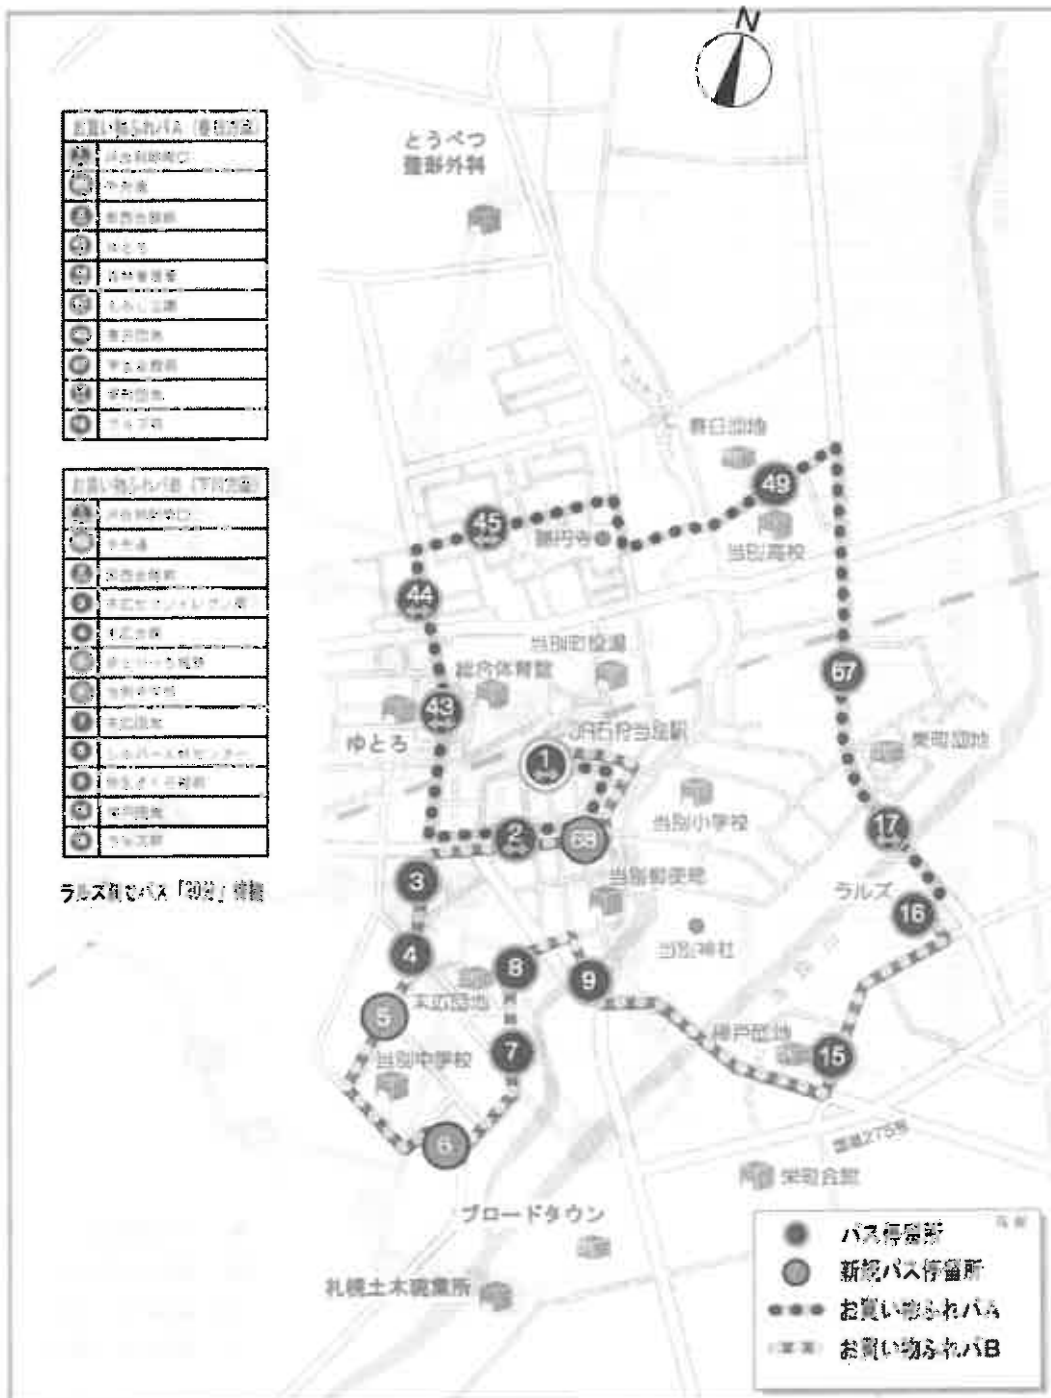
N

| お買い物ふれバA（春日方面） |
|---|
| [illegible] |
| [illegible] |
| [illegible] |
| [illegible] |
| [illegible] |
| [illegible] |
| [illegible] |
| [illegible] |
| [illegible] |
| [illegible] |

| お買い物ふれバB（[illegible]方面） |
|---|
| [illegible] |
| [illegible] |
| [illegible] |
| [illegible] |
| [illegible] |
| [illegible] |
| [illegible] |
| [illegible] |
| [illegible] |
| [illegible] |
| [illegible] |
| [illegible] |

ラルズ前でバス「20分」停車

とうべつ
整形外科

春日団地
49
45
弥円寺
当別高校
44
当別町役場
総合体育館
67
43
ゆとろ
JR石狩当別駅
栄町団地
1
当別小学校
2
68
17
3
当別郵便局
ラルズ
16
当別神社
4
8
9
末広団地
5
錦戸団地
7
当別中学校
15
国道275号
6
栄町会館
ブロードタウン
札幌土木現業所

凡例
バス停留所
新規バス停留所
お買い物ふれバA
お買い物ふれバB